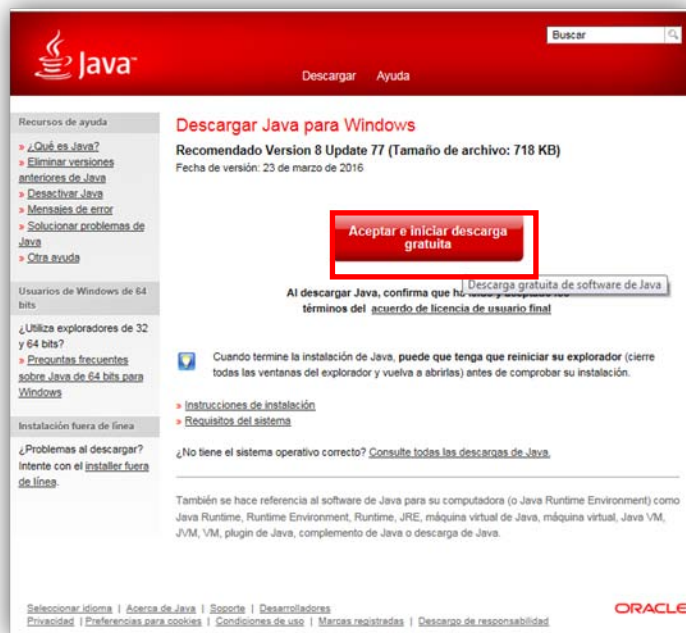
Java

Buscar

Descargar Ayuda

Recursos de ayuda

» ¿Qué es Java?
» Eliminar versiones anteriores de Java
» Desactivar Java
» Mensajes de error
» Solucionar problemas de Java
» Otra ayuda

Usuarios de Windows de 64 bits

¿Utiliza exploradores de 32 y 64 bits?
» Preguntas frecuentes sobre Java de 64 bits para Windows

Instalación fuera de línea

¿Problemas al descargar? Intente con el installer fuera de línea.

Descargar Java para Windows

Recomendado Version 8 Update 77 (Tamaño de archivo: 718 KB)

Fecha de versión: 23 de marzo de 2016

Aceptar e iniciar descarga gratuita

Descarga gratuita de software de Java

Al descargar Java, confirma que ha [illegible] términos del acuerdo de licencia de usuario final

Cuando termine la instalación de Java, puede que tenga que reiniciar su explorador (cierre todas las ventanas del explorador y vuelva a abrirlas) antes de comprobar su instalación.

» Instrucciones de instalación
» Requisitos del sistema

¿No tiene el sistema operativo correcto? Consulte todas las descargas de Java.

También se hace referencia al software de Java para su computadora (o Java Runtime Environment) como Java Runtime, Runtime Environment, Runtime, JRE, máquina virtual de Java, máquina virtual, Java VM, JVM, VM, plugin de Java, complemento de Java o descarga de Java.

Seleccionar idioma | Acerca de Java | Soporte | Desarrolladores
Privacidad | Preferencias para cookies | Condiciones de uso | Marcas registradas | Descargo de responsabilidad

ORACLE